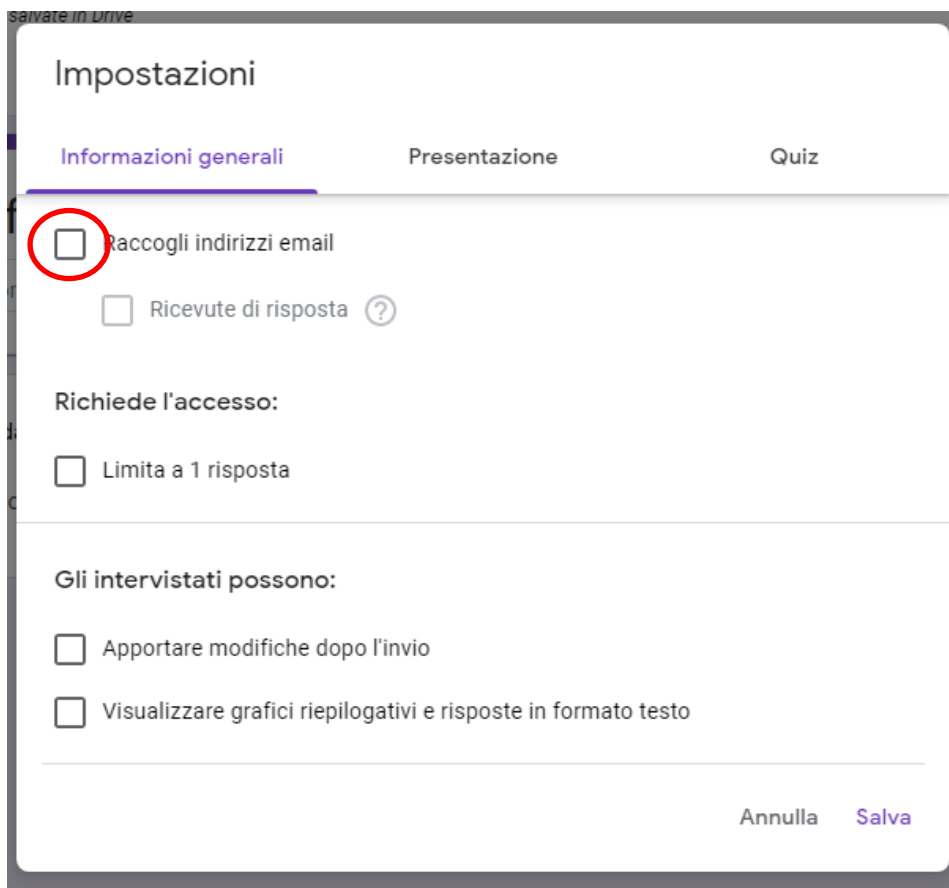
salvate in Drive

Impostazioni

Informazioni generali

Presentazione

Quiz

Raccogli indirizzi email

Ricevute di risposta ?

Richiede l'accesso:

Limita a 1 risposta

Gli intervistati possono:

Apportare modifiche dopo l'invio

Visualizzare grafici riepilogativi e risposte in formato testo

Annulla

Salva